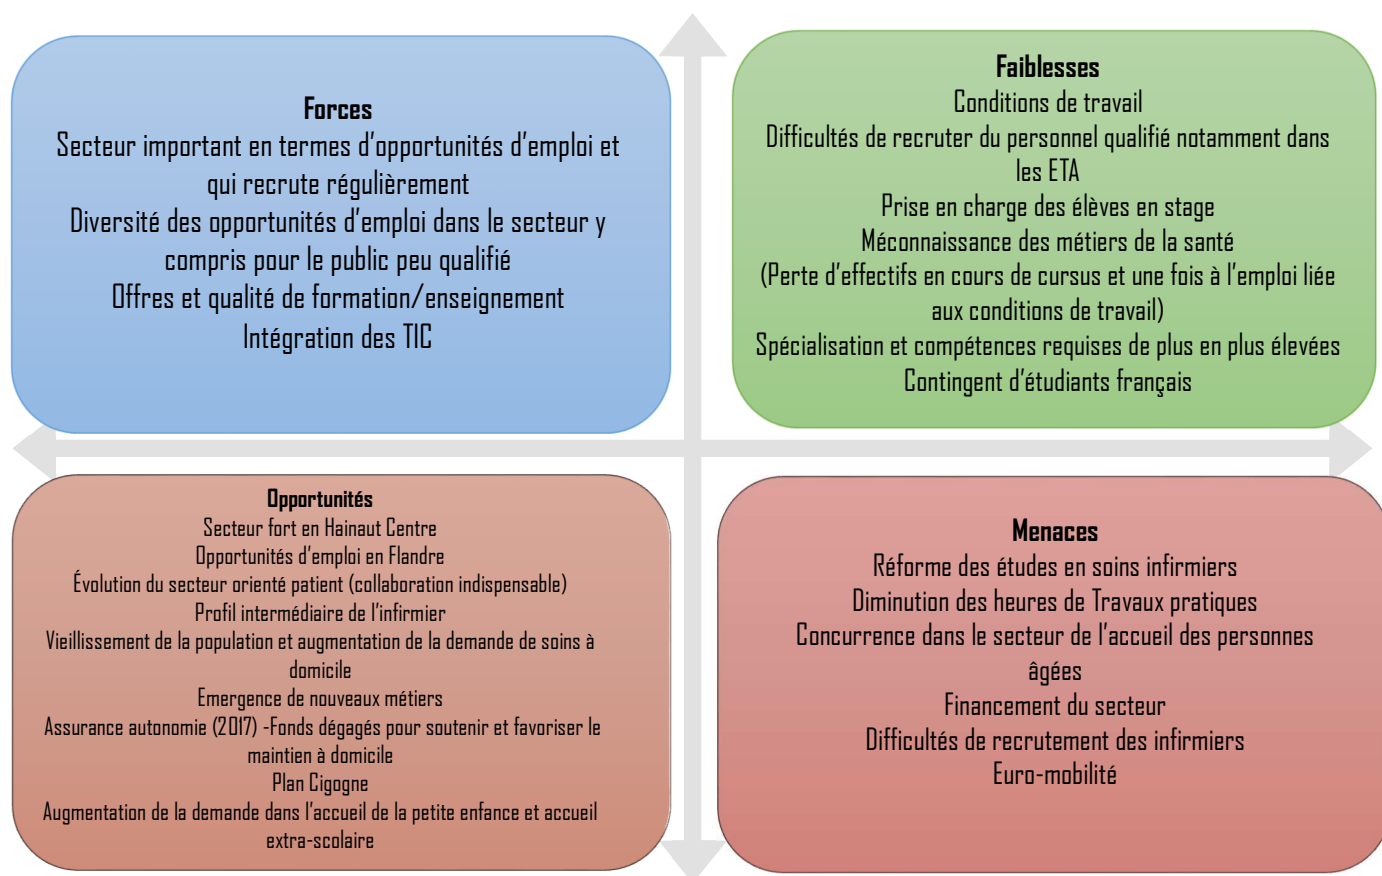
Forces
Secteur important en termes d'opportunités d'emploi et qui recrute régulièrement
Diversité des opportunités d'emploi dans le secteur y compris pour le public peu qualifié
Offres et qualité de formation/enseignement
Intégration des TIC

Faiblesses
Conditions de travail
Difficultés de recruter du personnel qualifié notamment dans les ETA
Prise en charge des élèves en stage
Méconnaissance des métiers de la santé
(Perte d'effectifs en cours de cursus et une fois à l'emploi liée aux conditions de travail)
Spécialisation et compétences requises de plus en plus élevées
Contingent d'étudiants français

Opportunités
Secteur fort en Hainaut Centre
Opportunités d'emploi en Flandre
Évolution du secteur orienté patient (collaboration indispensable)
Profil intermédiaire de l'infirmier
Vieillissement de la population et augmentation de la demande de soins à domicile
Emergence de nouveaux métiers
Assurance autonomie (2017) -Fonds dégagés pour soutenir et favoriser le maintien à domicile
Plan Cigogne
Augmentation de la demande dans l'accueil de la petite enfance et accueil extra-scolaire

Menaces
Réforme des études en soins infirmiers
Diminution des heures de Travaux pratiques
Concurrence dans le secteur de l'accueil des personnes âgées
Financement du secteur
Difficultés de recrutement des infirmiers
Euro-mobilité